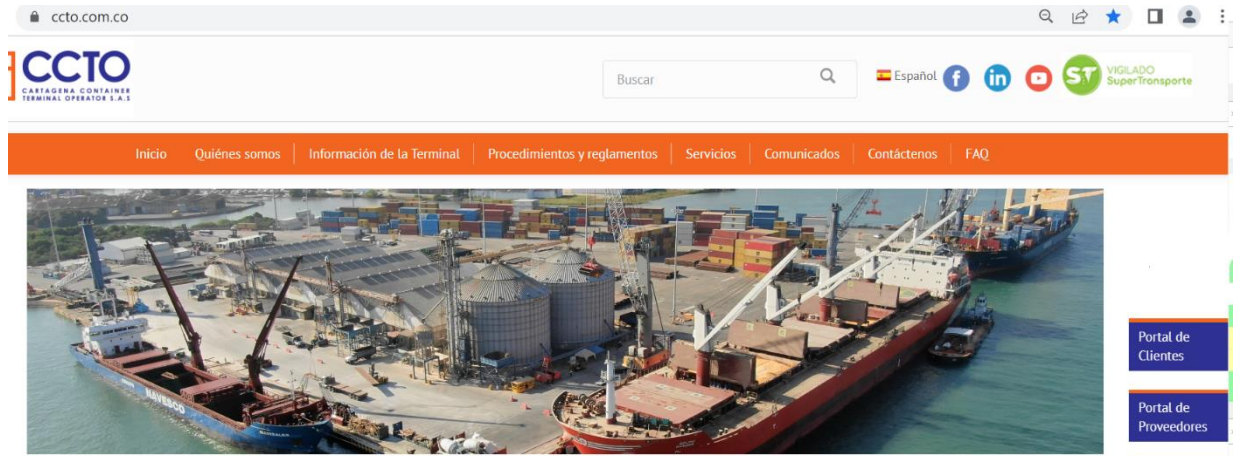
ccto.com.co

CCTO
CARTAGENA CONTAINER TERMINAL OPERATOR S.A.S

Buscar

Español

ST VIGILADO SuperTransporte

Inicio | Quiénes somos | Información de la Terminal | Procedimientos y reglamentos | Servicios | Comunicados | Contáctenos | FAQ

NAVESCO

Portal de Clientes

Portal de Proveedores